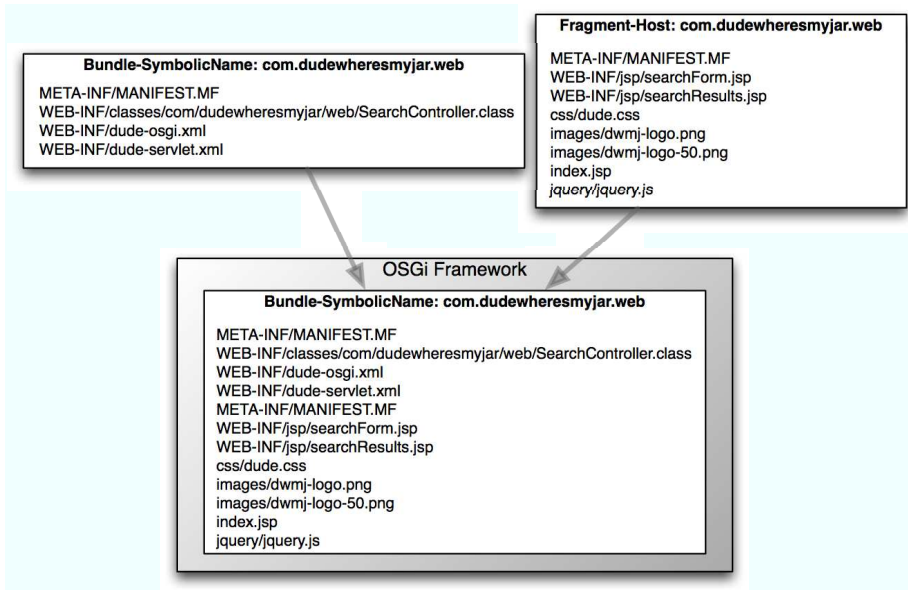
Bundle-SymbolicName: com.dudewheresmyjar.web

META-INF/MANIFEST.MF
WEB-INF/classes/com/dudewheresmyjar/web/SearchController.class
WEB-INF/dude-osgi.xml
WEB-INF/dude-servlet.xml

Fragment-Host: com.dudewheresmyjar.web

META-INF/MANIFEST.MF
WEB-INF/jsp/searchForm.jsp
WEB-INF/jsp/searchResults.jsp
css/dude.css
images/dwmj-logo.png
images/dwmj-logo-50.png
index.jsp
jquery/jquery.js

OSGi Framework

Bundle-SymbolicName: com.dudewheresmyjar.web

META-INF/MANIFEST.MF
WEB-INF/classes/com/dudewheresmyjar/web/SearchController.class
WEB-INF/dude-osgi.xml
WEB-INF/dude-servlet.xml
META-INF/MANIFEST.MF
WEB-INF/jsp/searchForm.jsp
WEB-INF/jsp/searchResults.jsp
css/dude.css
images/dwmj-logo.png
images/dwmj-logo-50.png
index.jsp
jquery/jquery.js